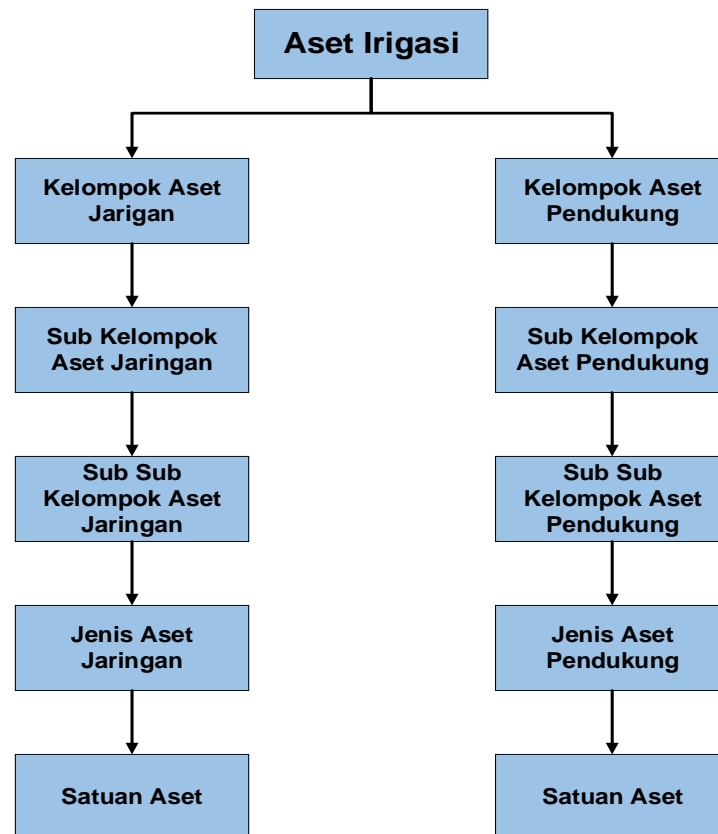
Aset Irigasi

Kelompok Aset Jarigan

Sub Kelompok Aset Jaringan

Sub Sub Kelompok Aset Jaringan

Jenis Aset Jaringan

Satuan Aset

Kelompok Aset Pendukung

Sub Kelompok Aset Pendukung

Sub Sub Kelompok Aset Pendukung

Jenis Aset Pendukung

Satuan Aset